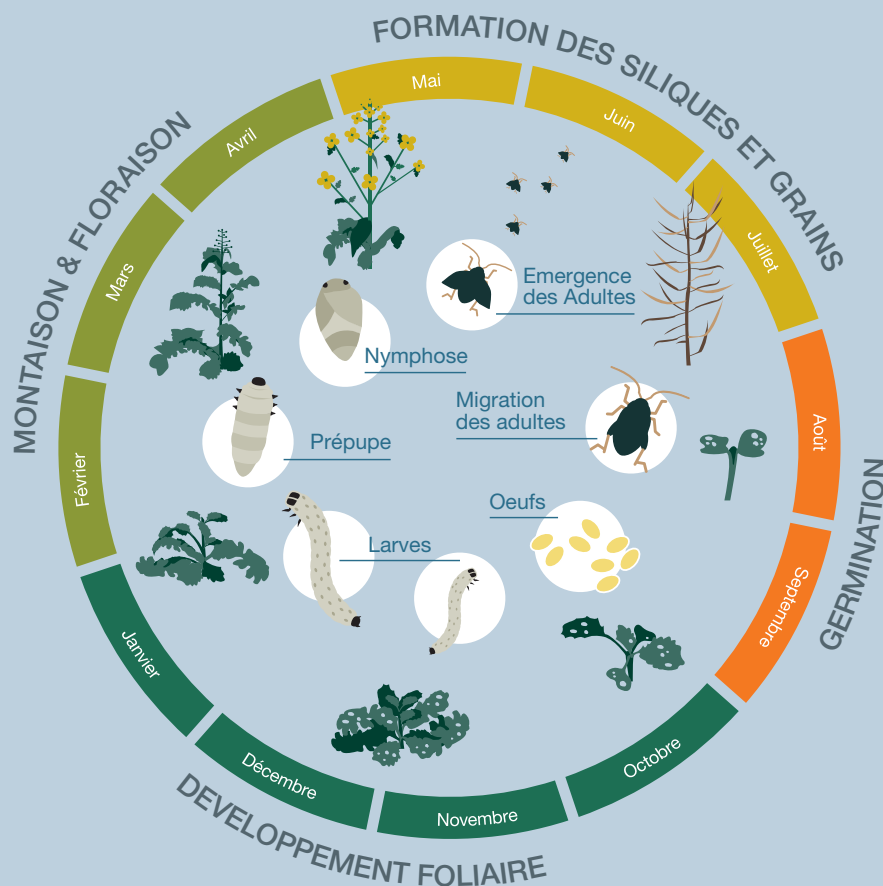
FORMATION DES SILIQUES ET GRAINS

Mai

Juin

Juillet

GERMINATION

Août

Septembre

Octobre

DEVELOPPEMENT FOLIAIRE

Novembre

Décembre

Janvier

MONTAISON & FLORAISON

Février

Mars

Avril

Emergence des Adultes

Nymphose

Migration des adultes

Prépupe

Oeufs

Larves